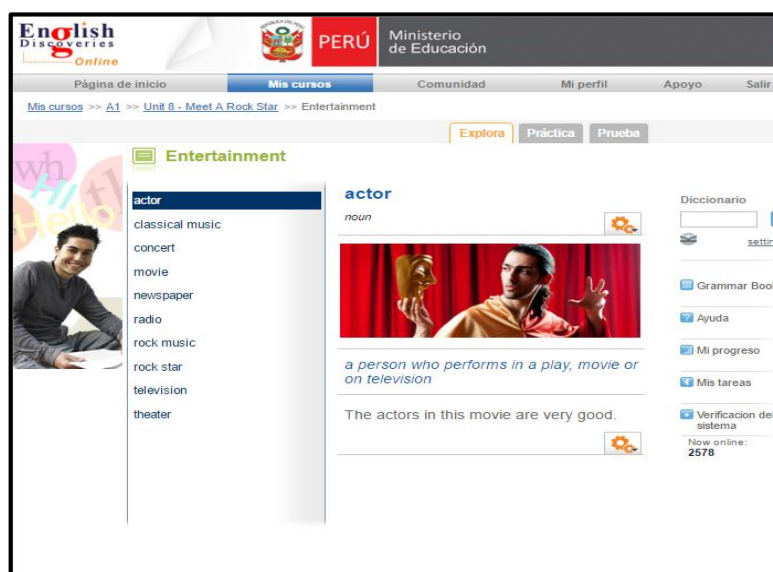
English Discoveries Online

PERÚ Ministerio de Educación

Página de inicio | Mis cursos | Comunidad | Mi perfil | Apoyo | Salir

Mis cursos >> A1 >> Unit 8 - Meet A Rock Star >> Entertainment

Explora | Práctica | Prueba

Entertainment

actor
classical music
concert
movie
newspaper
radio
rock music
rock star
television
theater

actor
noun

a person who performs in a play, movie or on television

The actors in this movie are very good.

Diccionario
settin

Grammar Boo
Ayuda
Mi progreso
Mis tareas
Verificacion del sistema
Now online:
2578